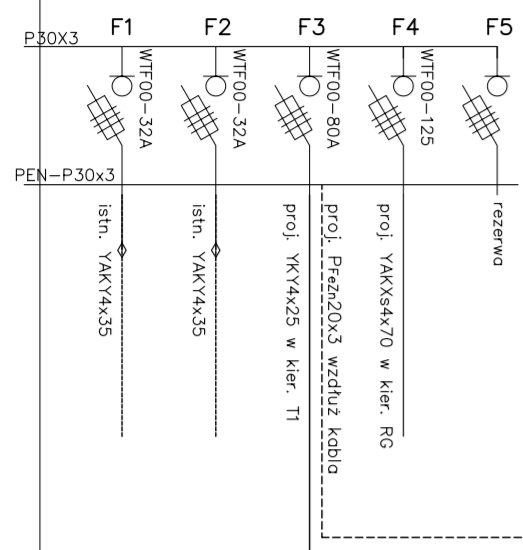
F1 F2 F3 F4 F5

P30X3

WTF00-32A

WTF00-32A

WTF00-80A

WTF00-125

PEN-P30x3

istn. YAKY4x35

istn. YAKY4x35

proj. YKY4x25 w kier. T1

proj. PFeZn20x3 wzdłuż kabla

proj. YAKXs4x70 w kier. RG

rezerwa